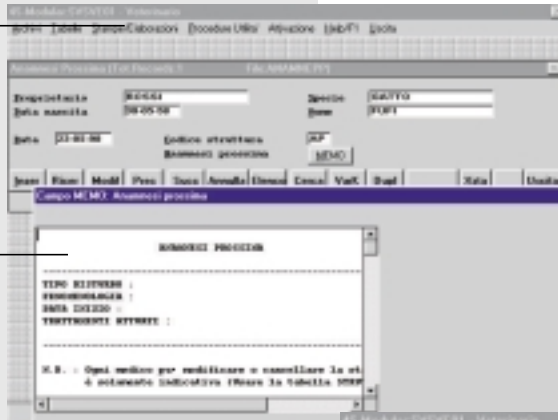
Modulo SVENTOS - Veterinario

Archivi Tabelle Stampe/Elaborazioni Procedure Utilità Attivazione Help/F1 Uscita

Anamnesi Prossima [Tot Records 1] File ANAMNE.TPS

Proprietario ROSSI
Data nascita 30-05-58
Specie GATTO
Nome FUFI

Data 23-03-00
Codice struttura AP
Anamnesi prossima MEMO

Inser Ricer Modif Prec Succ Annulla Elenco Cerca VaiK Dupl Help Uscita

Campo MEMO: Anamnesi prossima

ANAMNESI PROSSIMA

TIPO DISTURBO :
FENOMENOLOGIA :
DATA INIZIO :
TRATTAMENTI EFFETTUATI :

N.B. : Ogni medico pu modificare o cancellare la st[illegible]
è solamente indicativa (Vedere la tabella STRU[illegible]